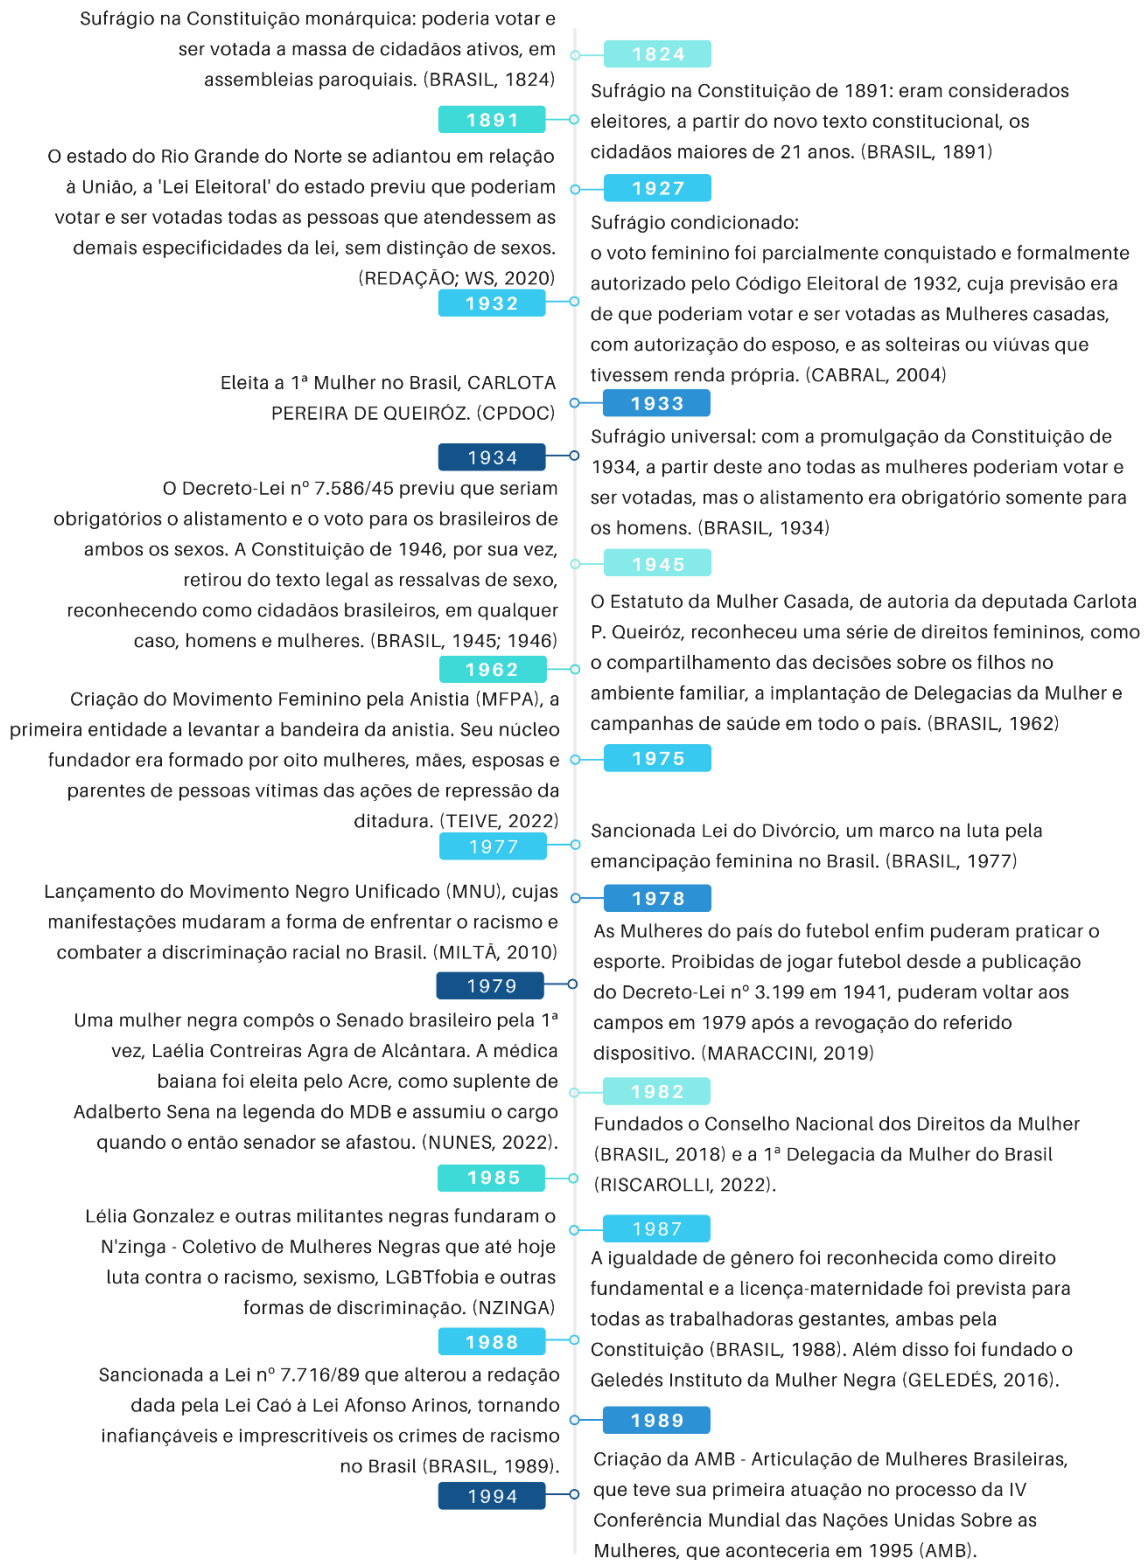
Sufrágio na Constituição monárquica: poderia votar e ser votada a massa de cidadãos ativos, em assembleias paroquiais. (BRASIL, 1824)

1824

Sufrágio na Constituição de 1891: eram considerados eleitores, a partir do novo texto constitucional, os cidadãos maiores de 21 anos. (BRASIL, 1891)

1891

O estado do Rio Grande do Norte se adiantou em relação à União, a 'Lei Eleitoral' do estado previu que poderiam votar e ser votadas todas as pessoas que atendessem as demais especificidades da lei, sem distinção de sexos. (REDAÇÃO; WS, 2020)

1927

Sufrágio condicionado:
o voto feminino foi parcialmente conquistado e formalmente autorizado pelo Código Eleitoral de 1932, cuja previsão era de que poderiam votar e ser votadas as Mulheres casadas, com autorização do esposo, e as solteiras ou viúvas que tivessem renda própria. (CABRAL, 2004)

1932

Eleita a 1ª Mulher no Brasil, CARLOTA PEREIRA DE QUEIRÓZ. (CPDOC)

1933

Sufrágio universal: com a promulgação da Constituição de 1934, a partir deste ano todas as mulheres poderiam votar e ser votadas, mas o alistamento era obrigatório somente para os homens. (BRASIL, 1934)

1934

O Decreto-Lei nº 7.586/45 previu que seriam obrigatórios o alistamento e o voto para os brasileiros de ambos os sexos. A Constituição de 1946, por sua vez, retirou do texto legal as ressalvas de sexo, reconhecendo como cidadãos brasileiros, em qualquer caso, homens e mulheres. (BRASIL, 1945; 1946)

1945

O Estatuto da Mulher Casada, de autoria da deputada Carlota P. Queiróz, reconheceu uma série de direitos femininos, como o compartilhamento das decisões sobre os filhos no ambiente familiar, a implantação de Delegacias da Mulher e campanhas de saúde em todo o país. (BRASIL, 1962)

1962

Criação do Movimento Feminino pela Anistia (MFPA), a primeira entidade a levantar a bandeira da anistia. Seu núcleo fundador era formado por oito mulheres, mães, esposas e parentes de pessoas vítimas das ações de repressão da ditadura. (TEIVE, 2022)

1975

Sancionada Lei do Divórcio, um marco na luta pela emancipação feminina no Brasil. (BRASIL, 1977)

1977

Lançamento do Movimento Negro Unificado (MNU), cujas manifestações mudaram a forma de enfrentar o racismo e combater a discriminação racial no Brasil. (MILTÃ, 2010)

1978

As Mulheres do país do futebol enfim puderam praticar o esporte. Proibidas de jogar futebol desde a publicação do Decreto-Lei nº 3.199 em 1941, puderam voltar aos campos em 1979 após a revogação do referido dispositivo. (MARACCINI, 2019)

1979

Uma mulher negra compôs o Senado brasileiro pela 1ª vez, Laélia Contreiras Agra de Alcântara. A médica baiana foi eleita pelo Acre, como suplente de Adalberto Sena na legenda do MDB e assumiu o cargo quando o então senador se afastou. (NUNES, 2022).

1982

Fundados o Conselho Nacional dos Direitos da Mulher (BRASIL, 2018) e a 1ª Delegacia da Mulher do Brasil (RISCAROLLI, 2022).

1985

Lélia Gonzalez e outras militantes negras fundaram o N'zinga - Coletivo de Mulheres Negras que até hoje luta contra o racismo, sexismo, LGBTfobia e outras formas de discriminação. (NZINGA)

1987

A igualdade de gênero foi reconhecida como direito fundamental e a licença-maternidade foi prevista para todas as trabalhadoras gestantes, ambas pela Constituição (BRASIL, 1988). Além disso foi fundado o Geledés Instituto da Mulher Negra (GELEDÉS, 2016).

1988

Sancionada a Lei nº 7.716/89 que alterou a redação dada pela Lei Caó à Lei Afonso Arinos, tornando inafiançáveis e imprescritíveis os crimes de racismo no Brasil (BRASIL, 1989).

1989

Criação da AMB - Articulação de Mulheres Brasileiras, que teve sua primeira atuação no processo da IV Conferência Mundial das Nações Unidas Sobre as Mulheres, que aconteceria em 1995 (AMB).

1994